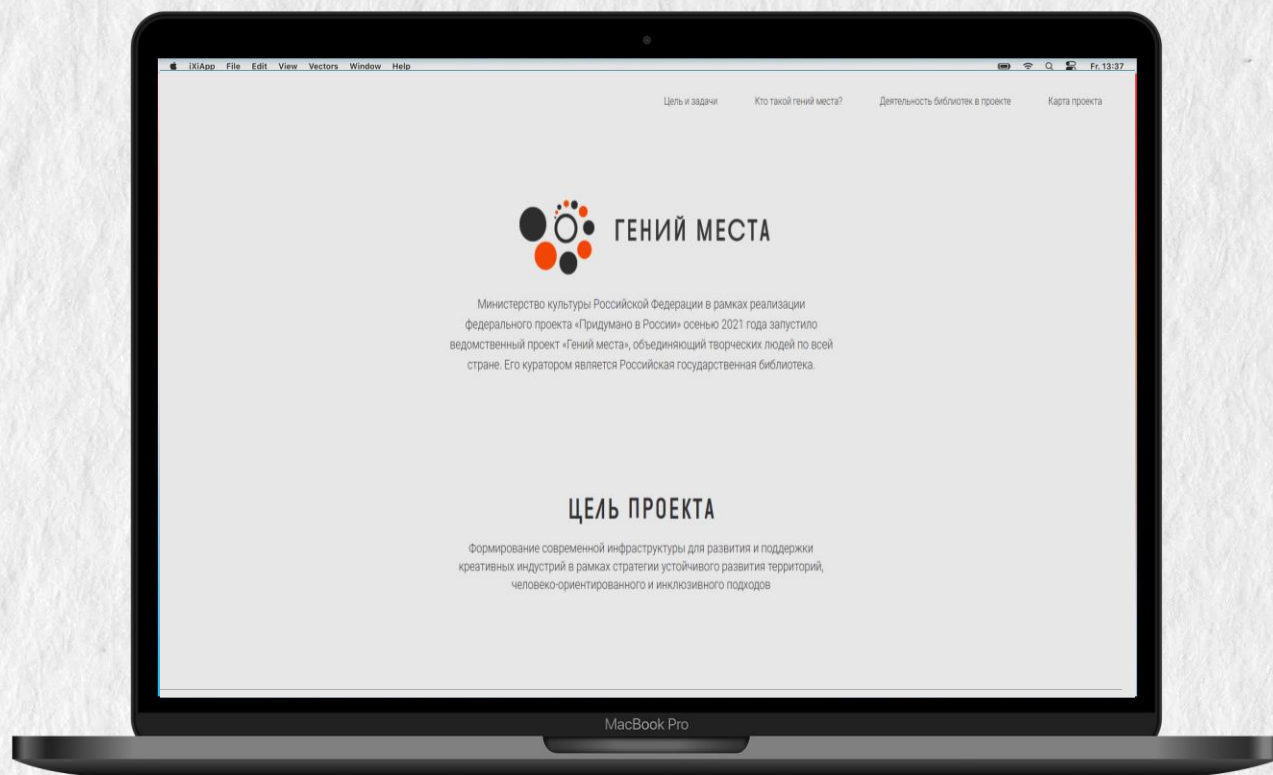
iXiApp File Edit View Vectors Window Help

Fr. 13:37

Цель и задачи Кто такой гений места? Деятельность библиотек в проекте Карта проекта

ГЕНИЙ МЕСТА

Министерство культуры Российской Федерации в рамках реализации федерального проекта «Придумано в России» осенью 2021 года запустило ведомственный проект «Гений места», объединяющий творческих людей по всей стране. Его куратором является Российская государственная библиотека.

ЦЕЛЬ ПРОЕКТА

Формирование современной инфраструктуры для развития и поддержки креативных индустрий в рамках стратегии устойчивого развития территорий, человеко-ориентированного и инклюзивного подходов

MacBook Pro